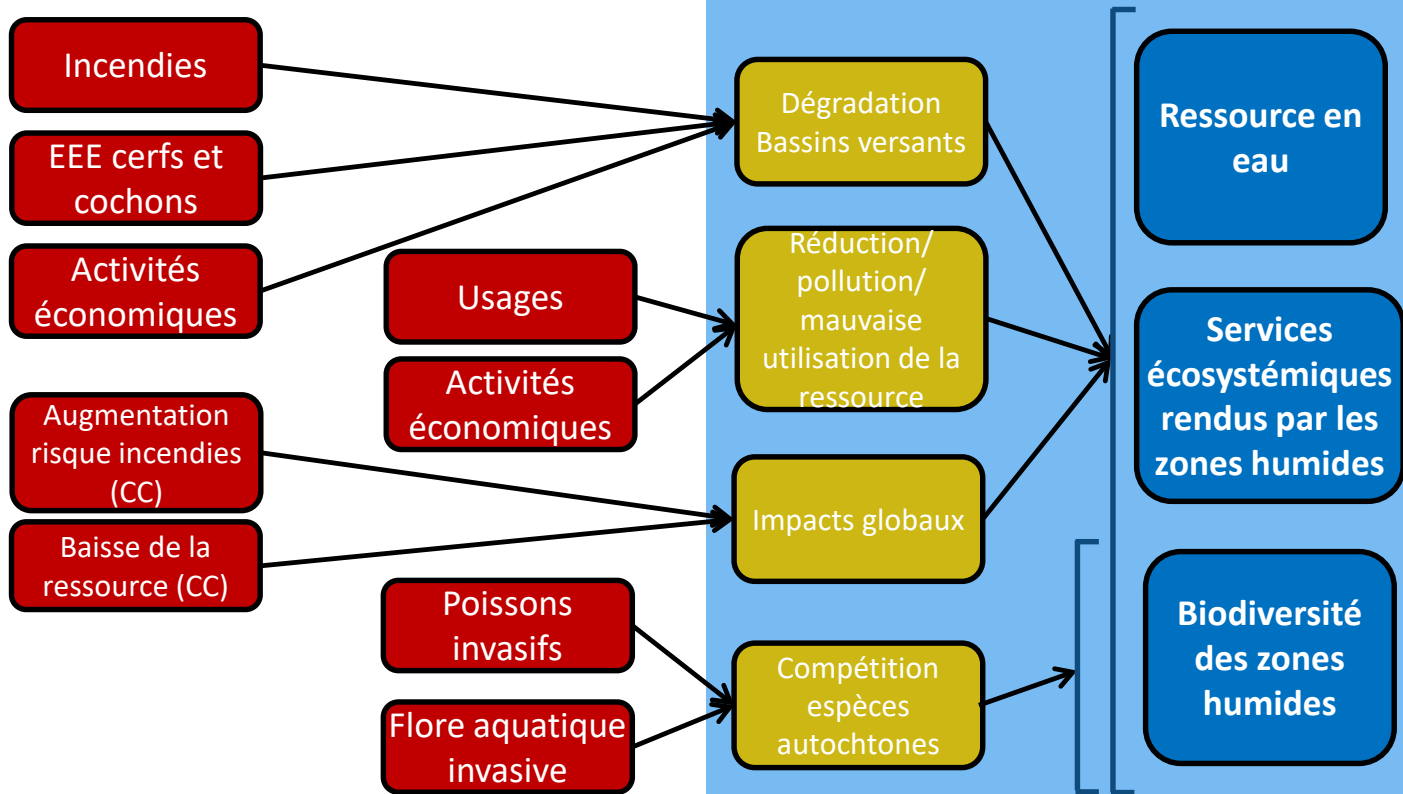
Incendies

EEE cerfs et cochons

Activités économiques

Usages

Activités économiques

Augmentation risque incendies (CC)

Baisse de la ressource (CC)

Poissons invasifs

Flore aquatique invasive

Dégradation Bassins versants

Réduction/ pollution/ mauvaise utilisation de la ressource

Impacts globaux

Compétition espèces autochtones

Ressource en eau

Services écosystémiques rendus par les zones humides

Biodiversité des zones humides